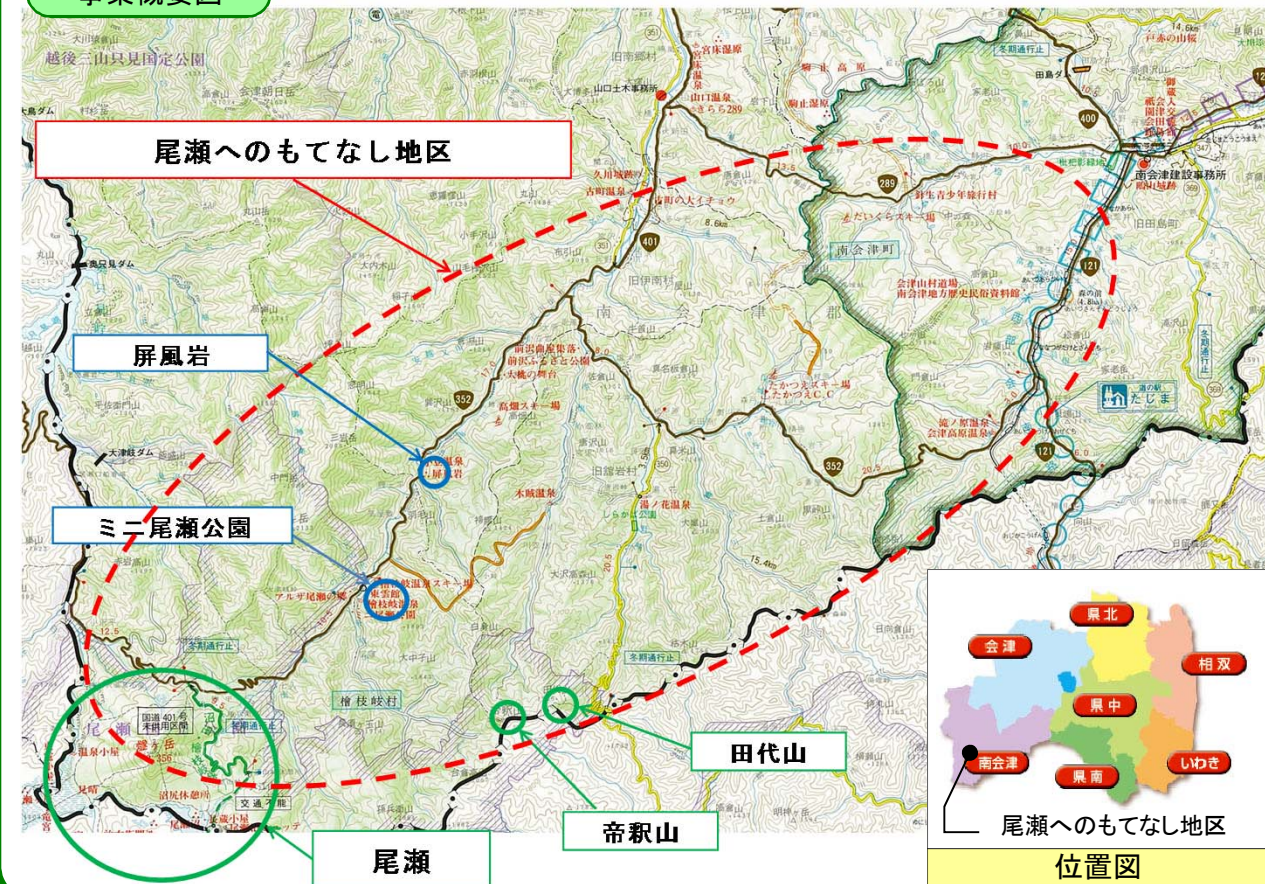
事業概要図

越後三山只見国定公園

尾瀬へのもてなし地区

屏風岩

ミニ尾瀬公園

尾瀬

帝釈山

田代山

南会津町

檜枝岐村

南会津建設事務所

宮床湿原

駒止高原

湯ノ花温泉

木賊温泉

高畑スキー場

たかつえスキー場

会津高原

たじま

冬期通行止

国道401号 未供用区間

交通不能

温泉小屋

見晴

沼尻休憩所

燧ヶ岳

アルザ尾瀬の郷

会津

県北

相双

県中

南会津

県南

いわき

尾瀬へのもてなし地区

位置図